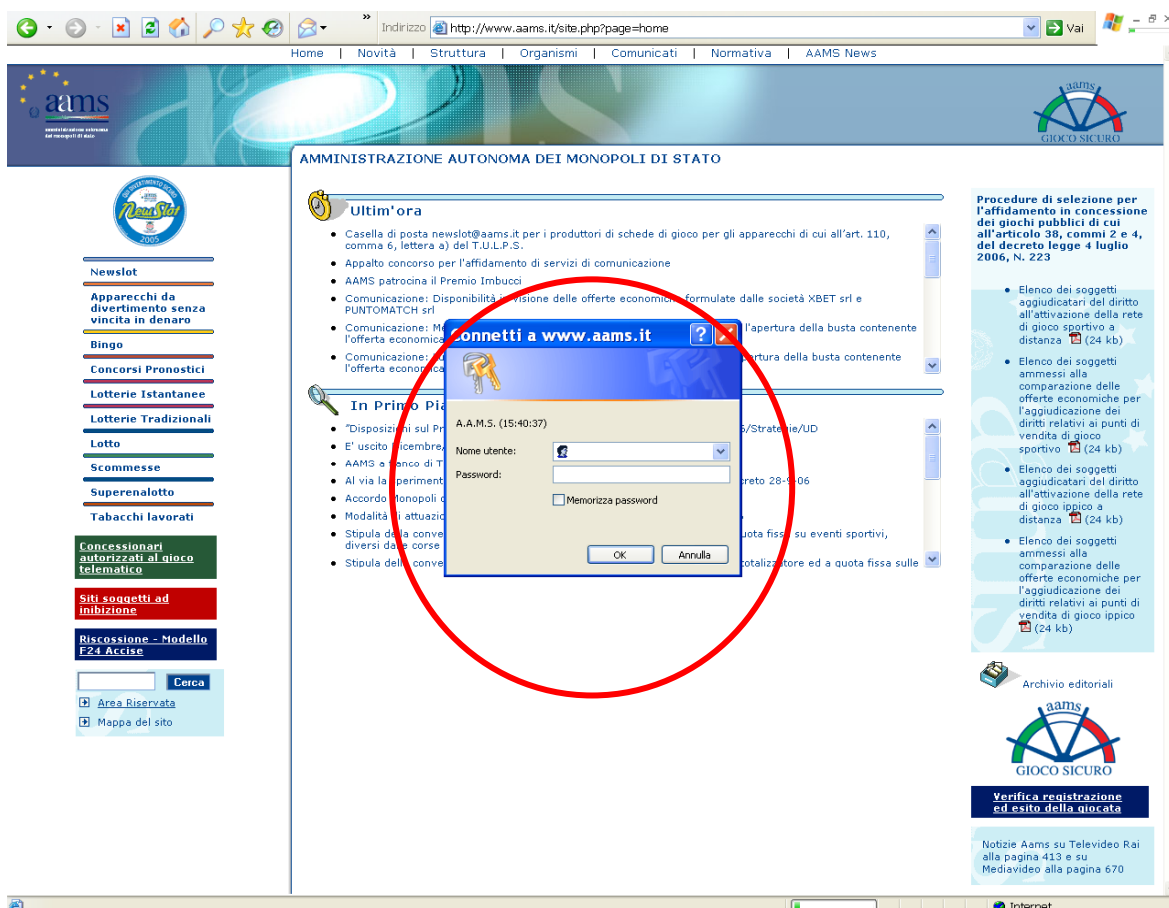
Indirizzo http://www.aams.it/site.php?page=home Vai

Home | Novità | Struttura | Organismi | Comunicati | Normativa | AAMS News

aams
amministrazione autonoma dei monopoli di stato

aams
GIOCO SICURO

AMMINISTRAZIONE AUTONOMA DEI MONOPOLI DI STATO

NewSlot
2005

Newslot
Apparecchi da divertimento senza vincita in denaro
Bingo
Concorsi Pronostici
Lotterie Istantanee
Lotterie Tradizionali
Lotto
Scommesse
Superenalotto
Tabacchi lavorati

Concessionari autorizzati al gioco telematico

Siti soggetti ad inibizione

Riscossione - Modello F24 Accise

Cerca
Area Riservata
Mappa del sito

Ultim'ora

- Casella di posta newslot@aams.it per i produttori di schede di gioco per gli apparecchi di cui all'art. 110, comma 6, lettera a) del T.U.L.P.S.
- Appalto concorso per l'affidamento di servizi di comunicazione
- AAMS patrocina il Premio Imbucci
- Comunicazione: Disponibilità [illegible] visione delle offerte economiche formulate dalle società XBET srl e PUNTOMATCH srl
- Comunicazione: M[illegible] l'apertura della busta contenente l'offerta economica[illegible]
- Comunicazione: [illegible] apertura della busta contenente l'offerta economica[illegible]

In Primo Pia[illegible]

- "Disposizio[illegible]ni sul Pr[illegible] 6/Strategie/UD
- E' uscito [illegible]icembre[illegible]
- AAMS a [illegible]anco di T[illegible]
- Al via la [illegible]perimen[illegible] creto 28-9-06
- Accordo Monopoli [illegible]
- Modalità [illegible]i attuazio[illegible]
- Stipula della conve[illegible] quota fiss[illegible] su eventi sportivi, diversi da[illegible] corse
- Stipula della conve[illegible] totalizzatore ed a quota fissa sulle

Connetti a www.aams.it
A.A.M.S. (15:40:37)
Nome utente:
Password:
Memorizza password
OK Annulla

Procedure di selezione per l'affidamento in concessione dei giochi pubblici di cui all'articolo 38, commi 2 e 4, del decreto legge 4 luglio 2006, N. 223

- Elenco dei soggetti aggiudicatari del diritto all'attivazione della rete di gioco sportivo a distanza (24 kb)
- Elenco dei soggetti ammessi alla comparazione delle offerte economiche per l'aggiudicazione dei diritti relativi ai punti di vendita di gioco sportivo (24 kb)
- Elenco dei soggetti aggiudicatari del diritto all'attivazione della rete di gioco ippico a distanza (24 kb)
- Elenco dei soggetti ammessi alla comparazione delle offerte economiche per l'aggiudicazione dei diritti relativi ai punti di vendita di gioco ippico (24 kb)

Archivio editoriali

aams
GIOCO SICURO

Verifica registrazione ed esito della giocata

Notizie Aams su Televideo Rai alla pagina 413 e su Mediavideo alla pagina 670

Internet